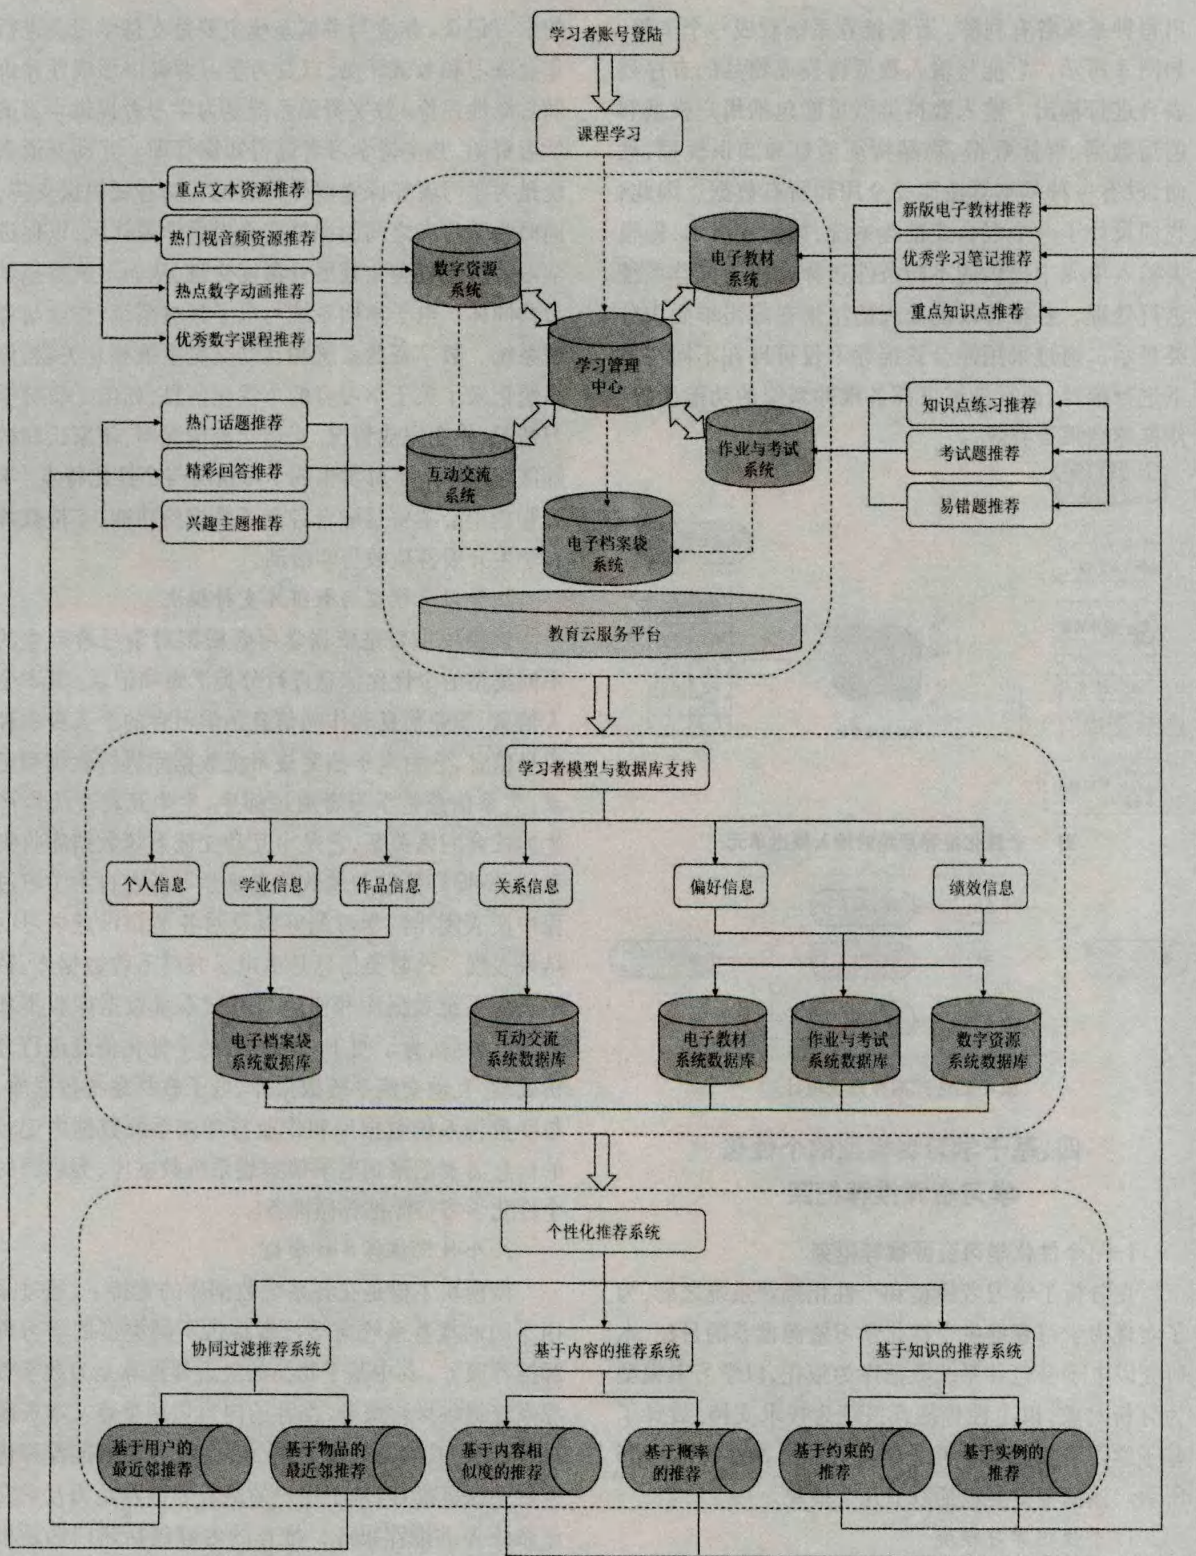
学习者账号登陆

课程学习

重点文本资源推荐
热门视音频资源推荐
热点数字动画推荐
优秀数字课程推荐

数字资源系统

电子教材系统

新版电子教材推荐
优秀学习笔记推荐
重点知识点推荐

学习管理中心

热门话题推荐
精彩回答推荐
兴趣主题推荐

互动交流系统

作业与考试系统

知识点练习推荐
考试题推荐
易错题推荐

电子档案袋系统

教育云服务平台

学习者模型与数据库支持

个人信息
学业信息
作品信息
关系信息
偏好信息
绩效信息

电子档案袋系统数据库
互动交流系统数据库
电子教材系统数据库
作业与考试系统数据库
数字资源系统数据库

个性化推荐系统

协同过滤推荐系统
基于内容的推荐系统
基于知识的推荐系统

基于用户的最近邻推荐
基于物品的最近邻推荐
基于内容相似度的推荐
基于概率的推荐
基于约束的推荐
基于实例的推荐